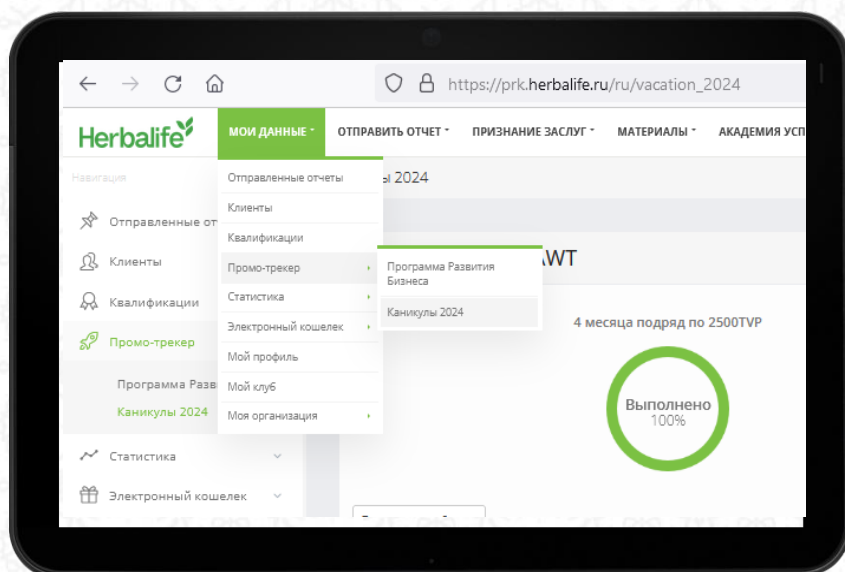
https://prk.herbalife.ru/ru/vacation_2024

Herbalife

МОИ ДАННЫЕ ˅ ОТПРАВИТЬ ОТЧЕТ ˅ ПРИЗНАНИЕ ЗАСЛУГ ˅ МАТЕРИАЛЫ ˅ АКАДЕМИЯ УСП

Навигация

Отправленные от
Клиенты
Квалификации
Промо-трекер
Программа Разв
Каникулы 2024
Статистика
Электронный кошелек

Отправленные отчеты
Клиенты
Квалификации
Промо-трекер
Статистика
Электронный кошелек
Мой профиль
Мой клуб
Моя организация

Программа Развития Бизнеса
Каникулы 2024

ы 2024

WT

4 месяца подряд по 2500TVP

Выполнено
100%